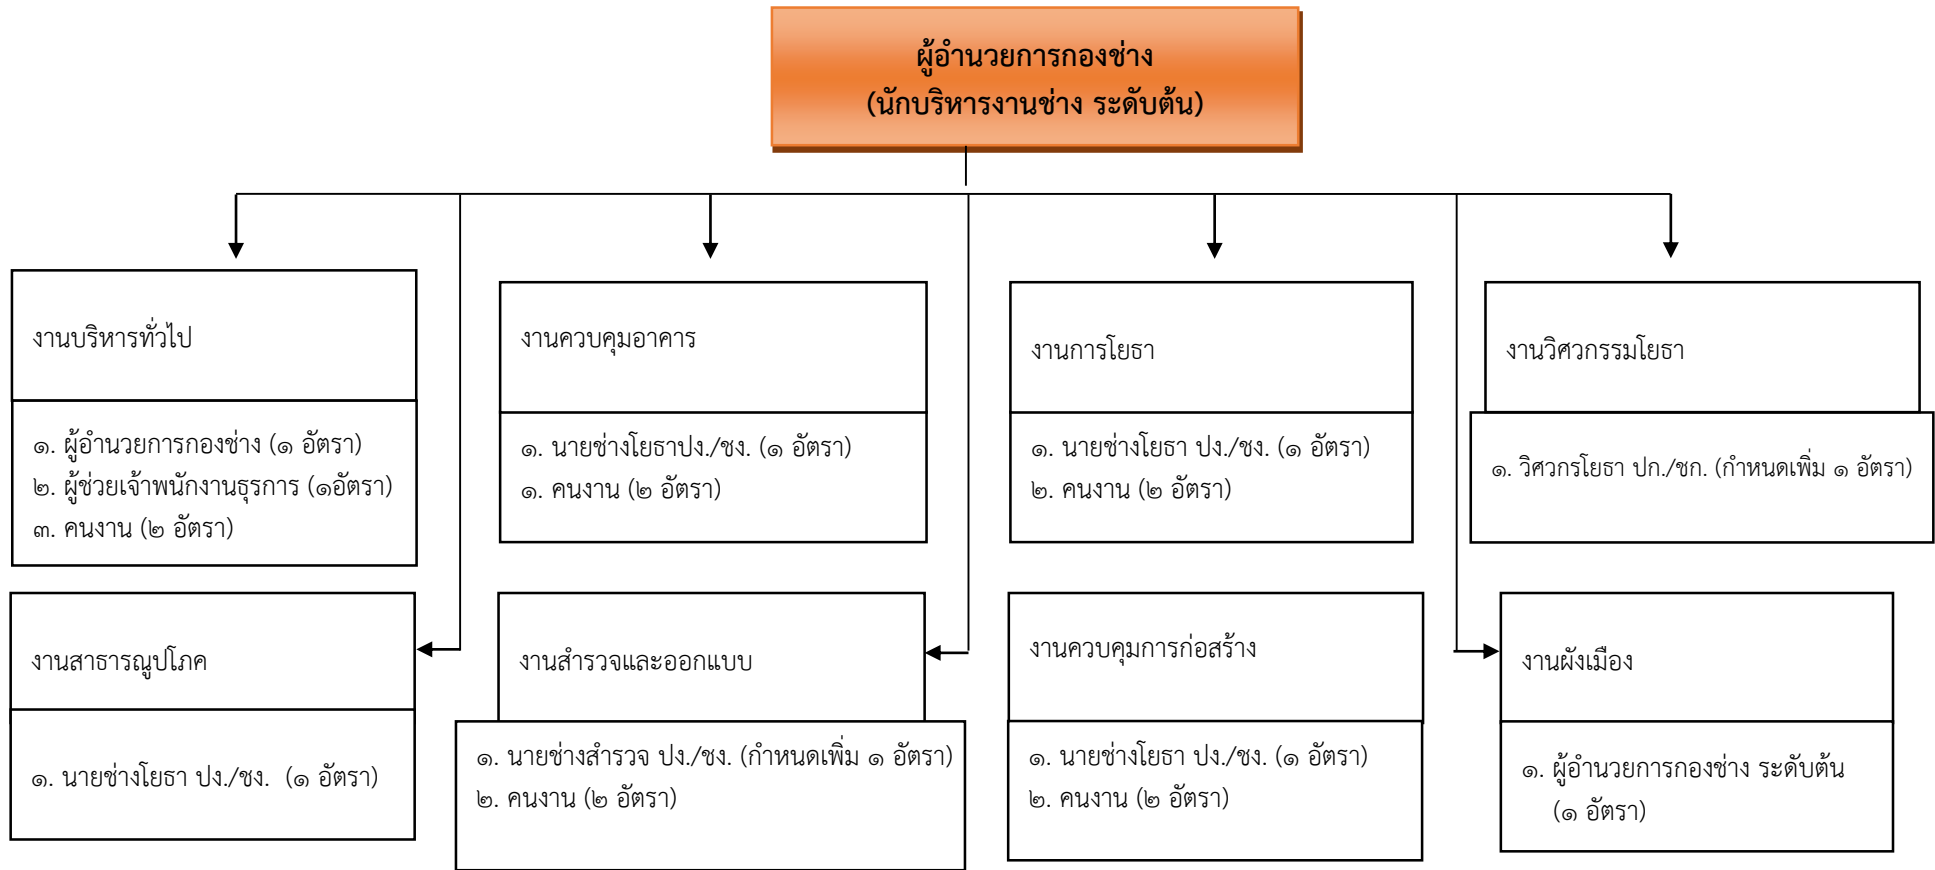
ผู้อำนวยการกองช่าง
(นักบริหารงานช่าง ระดับต้น)

งานบริหารทั่วไป

๑. ผู้อำนวยการกองช่าง (๑ อัตรา)
๒. ผู้ช่วยเจ้าพนักงานธุรการ (๑อัตรา)
๓. คนงาน (๒ อัตรา)

งานควบคุมอาคาร

๑. นายช่างโยธาปง./ชง. (๑ อัตรา)
๑. คนงาน (๒ อัตรา)

งานการโยธา

๑. นายช่างโยธา ปง./ชง. (๑ อัตรา)
๒. คนงาน (๒ อัตรา)

งานวิศวกรรมโยธา

๑. วิศวกรโยธา ปก./ชก. (กำหนดเพิ่ม ๑ อัตรา)

งานสาธารณูปโภค

๑. นายช่างโยธา ปง./ชง. (๑ อัตรา)

งานสำรวจและออกแบบ

๑. นายช่างสำรวจ ปง./ชง. (กำหนดเพิ่ม ๑ อัตรา)
๒. คนงาน (๒ อัตรา)

งานควบคุมการก่อสร้าง

๑. นายช่างโยธา ปง./ชง. (๑ อัตรา)
๒. คนงาน (๒ อัตรา)

งานผังเมือง

๑. ผู้อำนวยการกองช่าง ระดับต้น (๑ อัตรา)